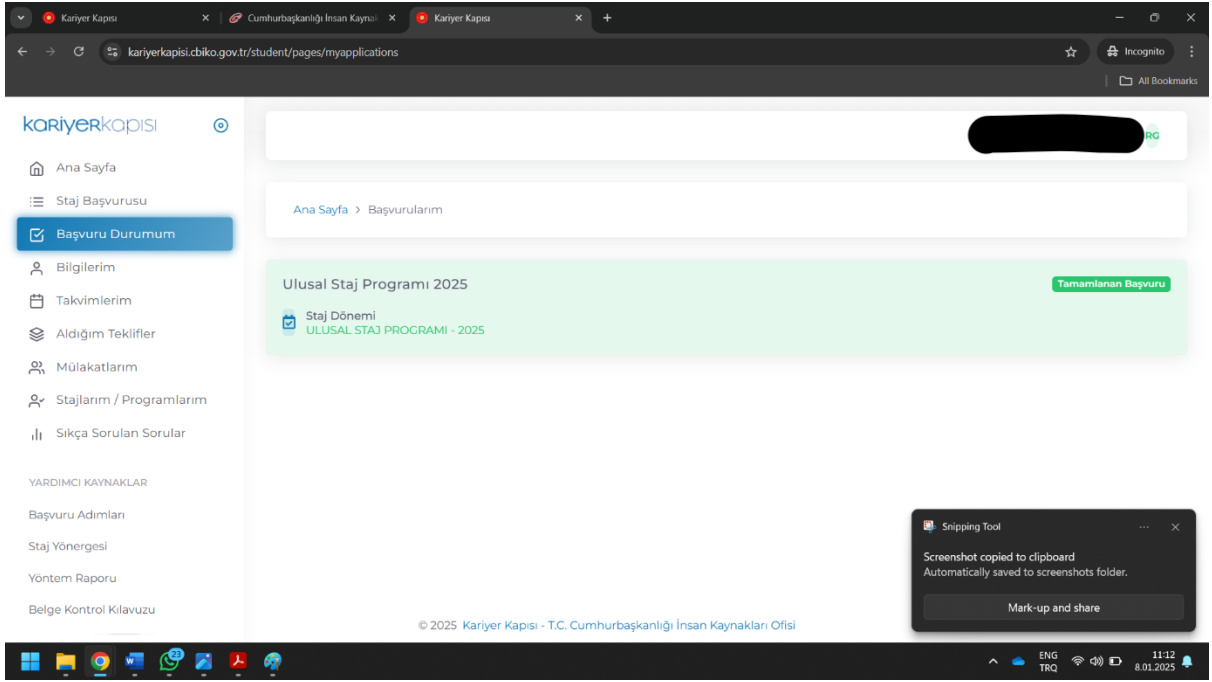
Kariyer Kapısı ×
Cumhurbaşkanlığı İnsan Kaynak ×
Kariyer Kapısı ×
+

kariyerkapisi.cbiko.gov.tr/student/pages/myapplications
Incognito
All Bookmarks

kariyerkapısı

Ana Sayfa
Staj Başvurusu
Başvuru Durumum
Bilgilerim
Takvimlerim
Aldığım Teklifler
Mülakatlarım
Stajlarım / Programlarım
Sıkça Sorulan Sorular

YARDIMCI KAYNAKLAR
Başvuru Adımları
Staj Yönergesi
Yöntem Raporu
Belge Kontrol Kılavuzu

RG

Ana Sayfa > Başvurularım

Ulusal Staj Programı 2025
Tamamlanan Başvuru
Staj Dönemi
ULUSAL STAJ PROGRAMI - 2025

© 2025 Kariyer Kapısı - T.C. Cumhurbaşkanlığı İnsan Kaynakları Ofisi

Snipping Tool
Screenshot copied to clipboard
Automatically saved to screenshots folder.
Mark-up and share

23
ENG
TRQ
11:12
8.01.2025